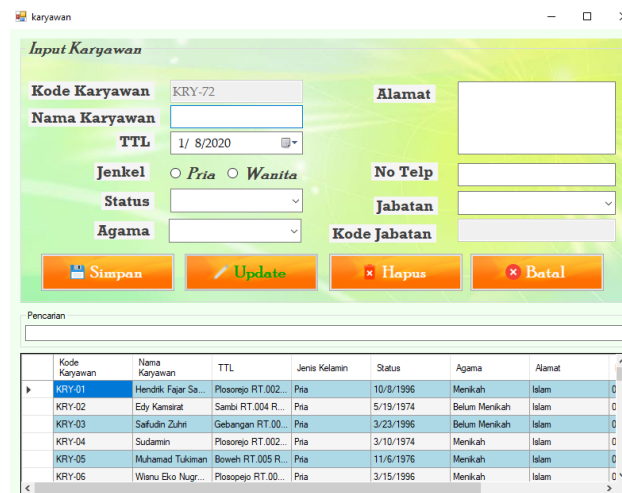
karyawan

Input Karyawan

Kode Karyawan KRY-72

Nama Karyawan

TTL 1/ 8/2020

Jenkel Pria Wanita

Status

Agama

Alamat

No Telp

Jabatan

Kode Jabatan

Simpan

Update

Hapus

Batal

Pencarian

| | Kode Karyawan | Nama Karyawan | TTL | Jenis Kelamin | Status | Agama | Alamat | |
|---|---|---|---|---|---|---|---|---|
| ▸ | KRY-01 | Hendrik Fajar Sa... | Plosorejo RT.002... | Pria | 10/8/1996 | Menikah | Islam | 0 |
| | KRY-02 | Edy Kamsirat | Sambi RT.004 R... | Pria | 5/19/1974 | Belum Menikah | Islam | 0 |
| | KRY-03 | Saifudin Zuhri | Gebangan RT.00... | Pria | 3/23/1996 | Belum Menikah | Islam | 0 |
| | KRY-04 | Sudarmin | Plosorejo RT.002... | Pria | 3/10/1974 | Menikah | Islam | 0 |
| | KRY-05 | Muhamad Tukiman | Boweh RT.005 R... | Pria | 11/6/1976 | Menikah | Islam | 0 |
| | KRY-06 | Wisnu Eko Nugr... | Plosopejo RT.00... | Pria | 3/15/1996 | Menikah | Islam | 0 |